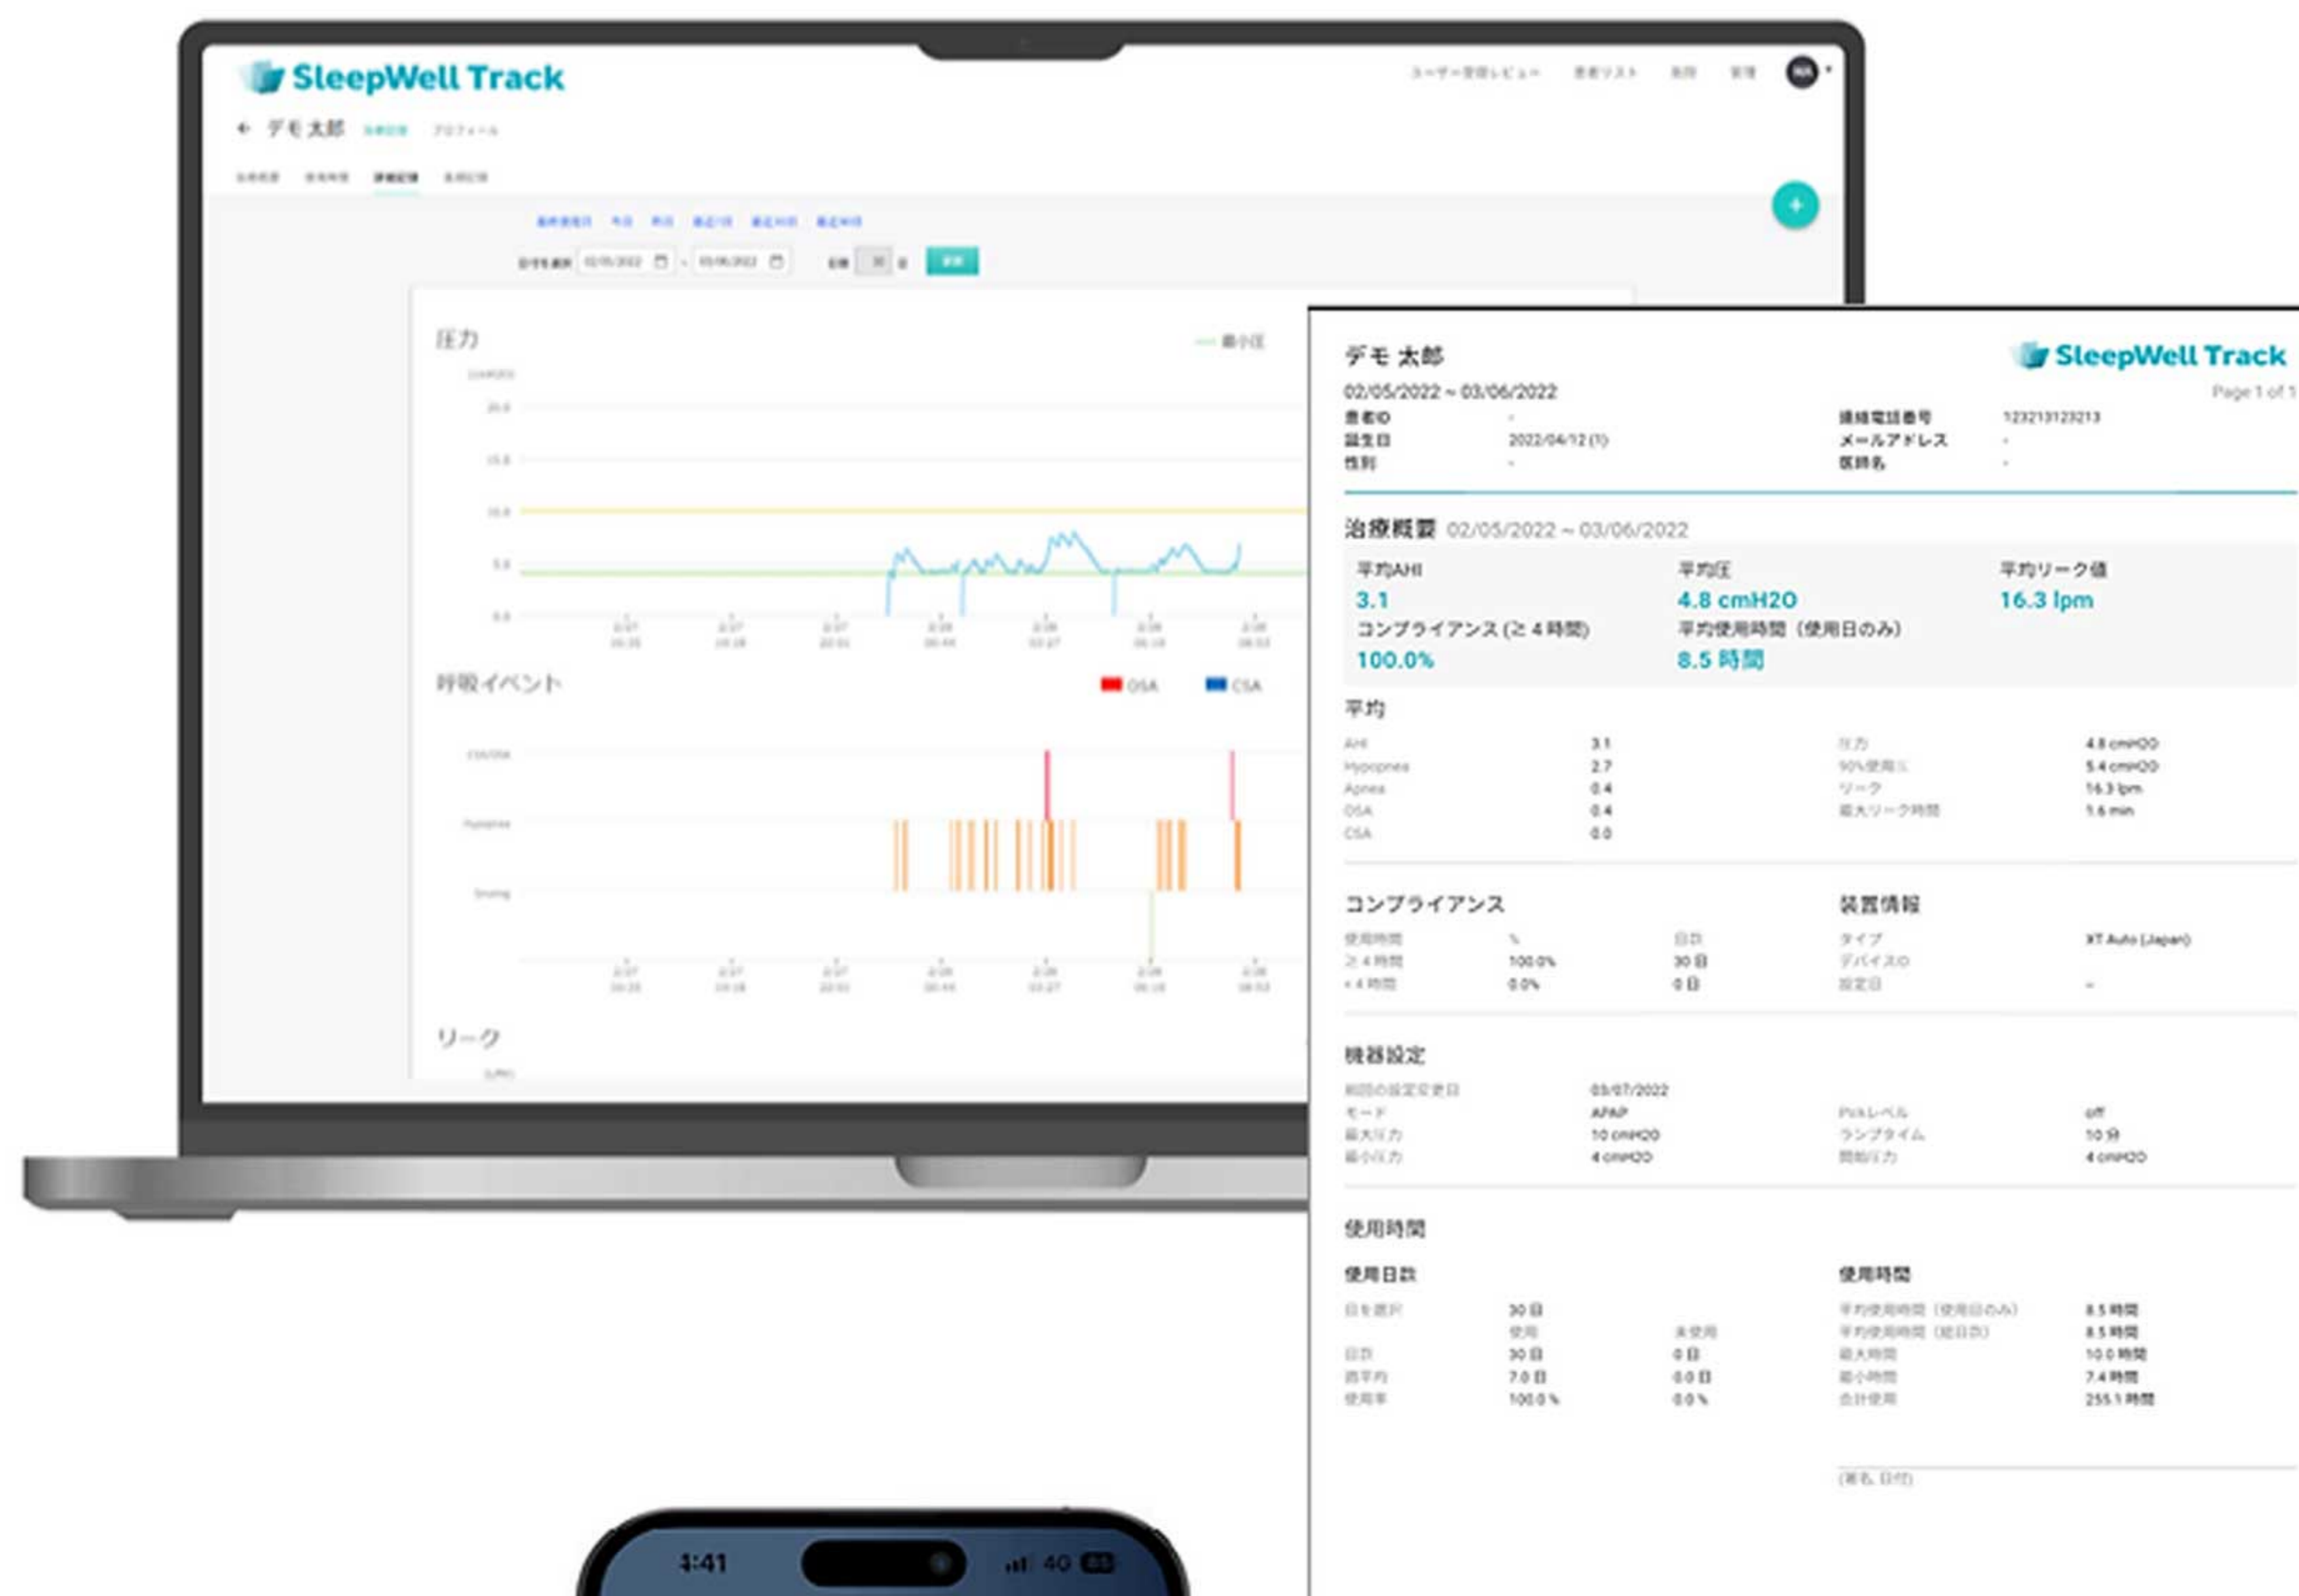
SleepWell Track

ユーザー登録レビュー 患者リスト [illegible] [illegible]

← デモ 太郎 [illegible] プロフィール

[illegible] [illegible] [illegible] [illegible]

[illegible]

+

圧力

— 最小圧

20.0
15.0
10.0
5.0
0.0

呼吸イベント

OSA CSA

CSA/OSA
Hypopnea
Snoring

リーク

デモ 太郎

SleepWell Track

02/05/2022 ~ 03/06/2022

Page 1 of 1

患者ID -
誕生日 2022/04/12 (1)
性別 -

連絡電話番号 123213123213
メールアドレス -
医師名 -

治療概要 02/05/2022 ~ 03/06/2022

平均AHI
3.1
平均圧
4.8 cmH2O
平均リーク値
16.3 lpm
コンプライアンス (≥ 4 時間)
100.0%
平均使用時間 (使用日のみ)
8.5 時間

平均

| AHI | 3.1 | 圧力 | 4.8 cmH2O |
|---|---|---|---|
| Hypopnea | 2.7 | 90%使用圧 | 5.4 cmH2O |
| Apnea | 0.4 | リーク | 16.3 lpm |
| OSA | 0.4 | 最大リーク時間 | 1.6 min |
| CSA | 0.0 | | |

コンプライアンス

| 使用時間 | % | 日数 |
|---|---|---|
| ≥ 4 時間 | 100.0% | 30 日 |
| < 4 時間 | 0.0% | 0 日 |

装置情報

| タイプ | XT Auto (Japan) |
|---|---|
| デバイスID | |
| 設定日 | - |

機器設定

| 前回の設定変更日 | 03/07/2022 | | |
|---|---|---|---|
| モード | APAP | Pixレベル | off |
| 最大圧力 | 10 cmH2O | ランプタイム | 10 分 |
| 最小圧力 | 4 cmH2O | 開始圧力 | 4 cmH2O |

使用時間

使用日数

| 日を選択 | 30 日 | |
|---|---|---|
| | 使用 | 未使用 |
| 日数 | 30 日 | 0 日 |
| 週平均 | 7.0 日 | 0.0 日 |
| 使用率 | 100.0 % | 0.0 % |

使用時間

| 平均使用時間 (使用日のみ) | 8.5 時間 |
|---|---|
| 平均使用時間 (総日数) | 8.5 時間 |
| 最大時間 | 10.0 時間 |
| 最小時間 | 7.4 時間 |
| 合計使用 | 255.1 時間 |

(署名, 日付)

4:41 4G